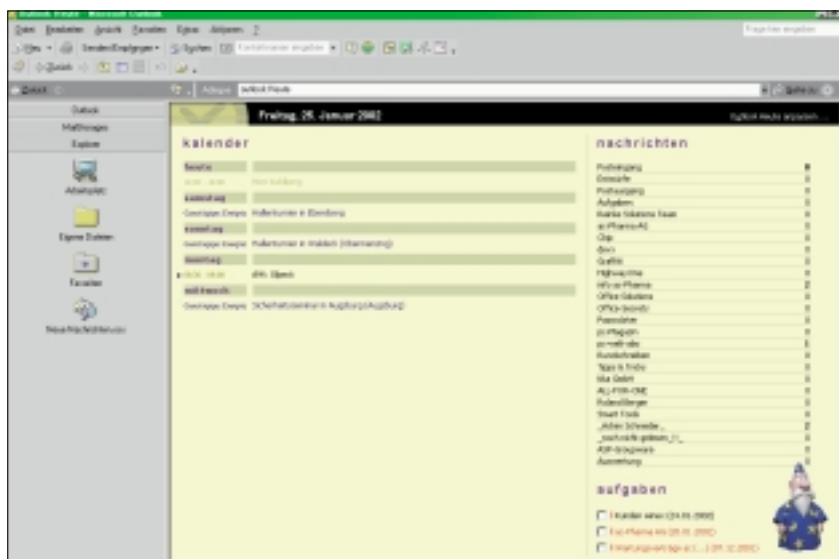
Outlook Heute - Microsoft Outlook

Datei Bearbeiten Ansicht Favoriten Extras Aktionen ?

Frage hier eingeben

Neu Senden/Empfangen Suchen

Zurück

Outlook

Mailfolders

Explorer

Arbeitsplatz

Eigene Dateien

Favoriten

Neue Nachrichtenvers

Adresse outlook:Heute

Freitag, 25. Januar 2002

Outlook Heute anpassen...

kalender

heute

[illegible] Pein Schilling

samstag

Ganztägiges Ereignis Hallenturnier in Ebersberg

sonntag

Ganztägiges Ereignis Hallenturnier in Waldkirch (Obermenzing)

montag

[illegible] dhh. Übersicht

mittwoch

Ganztägiges Ereignis Sicherheitsseminar in Augsburg (Augsburg)

nachrichten

Posteingang

Entwürfe

Postausgang

Aufgaben

Bankle Sikeiras Team

ar Pharma AG

Chip

divri

Grafik

Highway-line

Info ar-Pharma

Office-Solutions

Office-Bericht

Pressebiter

pc-Magazin

pc-netroute

Rundschreiben

Tipps & Tricks

Wa GmbH

ALL-FOR-ONE

Rubrik Bürger

Smart Tools

_Alten Schwede_

_wichtig gelesen_

ASP-Gruppware

Auswertung

aufgaben

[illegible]

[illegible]

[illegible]